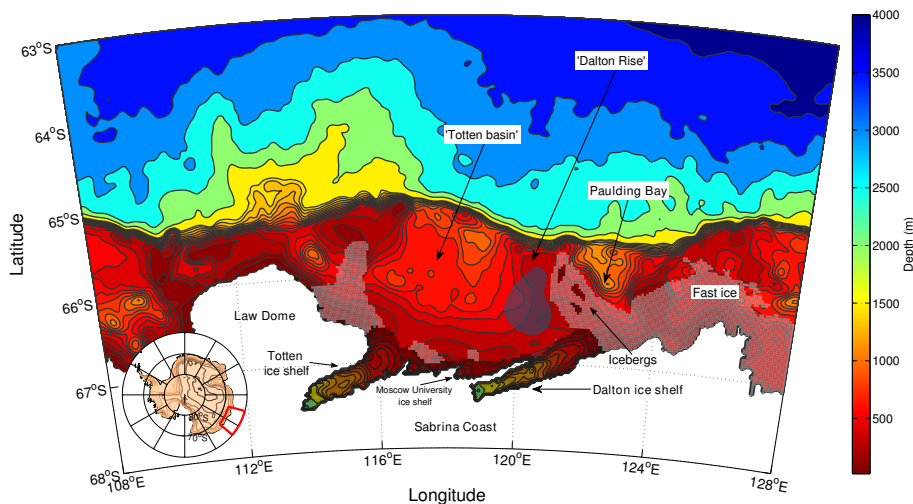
$63^oS$
$64^oS$
$65^oS$
$66^oS$
$67^oS$
$68^oS$
Latitude

'Dalton Rise'
'Totten basin'
Paulding Bay
Fast ice
Law Dome
Totten ice shelf
Icebergs
Moscow University ice shelf
Dalton ice shelf
Sabrina Coast
$80^oS$
$70^oS$

$108^oE$
$112^oE$
$116^oE$
$120^oE$
$124^oE$
$128^oE$
Longitude

4000
3500
3000
2500
2000
1500
1000
500
Depth (m)